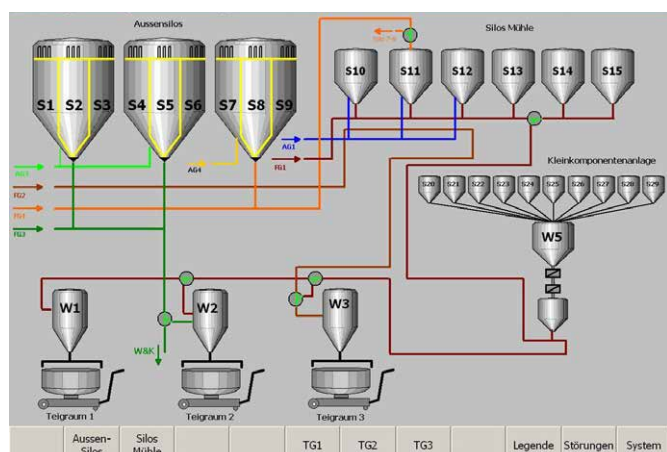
Aussensilos

S1 S2 S3 S4 S5 S6 S7 S8 S9

Silos Mühle

S10 S11 S12 S13 S14 S15

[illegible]

AG1

FG1

AG3

FG2

FG1

FG3

AG4

Kleinkomponentenanlage

S20 S21 S22 S23 S24 S25 S26 S27 S28 S29

W5

W1

W2

W3

W&K

Teigraum 1

Teigraum 2

Teigraum 3

| Aussen-Silos | Silos Mühle | | | TG1 | TG2 | TG3 | | Legende | Störungen | System |
|---|---|---|---|---|---|---|---|---|---|---|